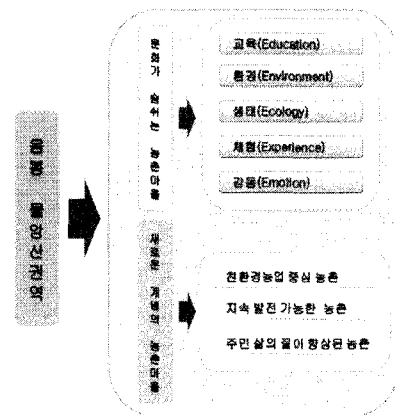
중봉 물양선권역

문화가 숨쉬는 농촌마을

교육(Education)

환경(Environment)

생태(Ecology)

체험(Experience)

감동(Emotion)

새로운 개념의 농촌마을

친환경농업 중심 농촌

지속 발전 가능한 농촌

주민 삶의 질이 향상된 농촌